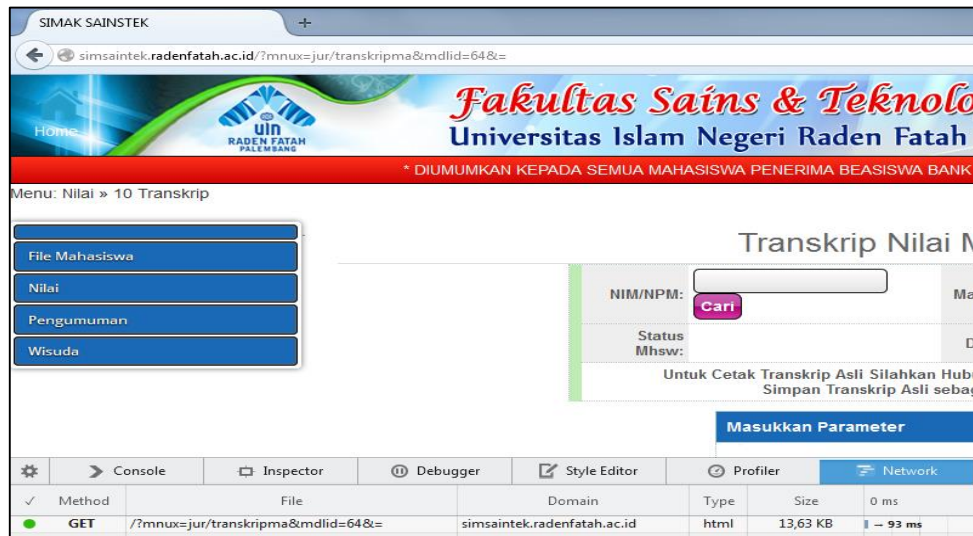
SIMAK SAINSTEK +

simsaintek.radenfatah.ac.id/?mnux=jur/transkripma&mdlid=64&=

Home

uin RADEN FATAH PALEMBANG

Fakultas Sains & Teknolo

Universitas Islam Negeri Raden Fatah

* DIUMUMKAN KEPADA SEMUA MAHASISWA PENERIMA BEASISWA BANK

Menu: Nilai » 10 Transkrip

File Mahasiswa

Nilai

Pengumuman

Wisuda

Transkrip Nilai M

NIM/NPM:

Cari

Ma

Status Mhsw:

D

Untuk Cetak Transkrip Asli Silahkan Hubu Simpan Transkrip Asli sebag

Masukkan Parameter

Console | Inspector | Debugger | Style Editor | Profiler | Network

| ✓ | Method | File | Domain | Type | Size | 0 ms |
|---|---|---|---|---|---|---|
| ● | GET | /?mnux=jur/transkripma&mdlid=64&= | simsaintek.radenfatah.ac.id | html | 13,63 KB | → 93 ms |